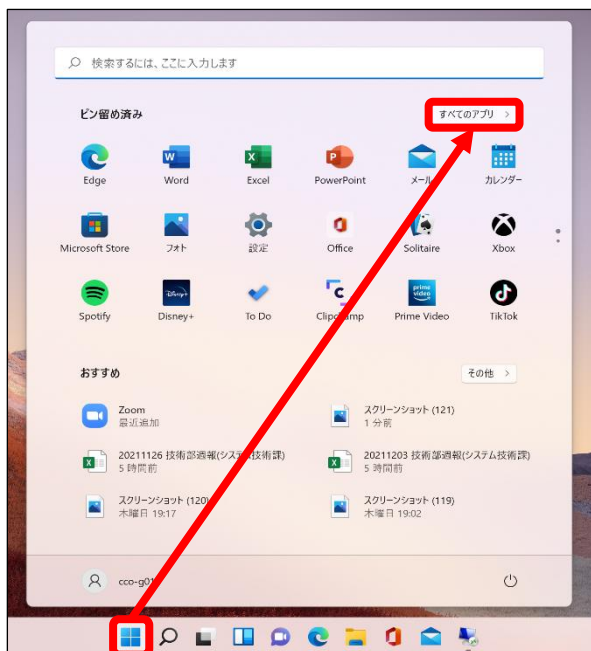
検索するには、ここに入力します

ピン留め済み

すべてのアプリ >

Edge
Word
Excel
PowerPoint
メール
カレンダー
Microsoft Store
フォト
設定
Office
Solitaire
Xbox
Spotify
Disney+
To Do
Clipchamp
Prime Video
TikTok

おすすめ

その他 >

Zoom
最近追加

スクリーンショット (121)
1 分前

20211126 技術部週報(システ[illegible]技術課)
5 時間前

20211203 技術部週報(システム技術課)
5 時間前

スクリーンショット (120)
木曜日 19:17

スクリーンショット (119)
木曜日 19:02

cco-g01